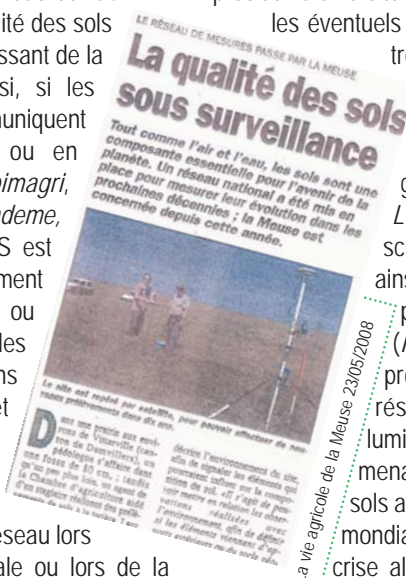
ité des sols
ssant de la
si, si les
nuniquent
ou en
nimagri,
deme,
S est
ment
ou
des
ns
et

les éventuels
tro

g
L
sc
ains
p
(I
pr
rés
lumi
mena
sols a
mondia
crise al

LE RÉSEAU DE MESURES PASSE PAR LA MEUSE

La qualité des sols sous surveillance

Tout comme l'air et l'eau, les sols sont une composante essentielle pour l'avenir de la planète. Un réseau national a été mis en place pour mesurer leur évolution dans les prochaines décennies : la Meuse est concernée depuis cette année.

Le site est repéré par satellite, pour pouvoir effectuer de nouveaux prélèvements dans dix ans.

Dans une prairie aux environs de Vittarville (canton de Damvillers), une fosse de 80 cm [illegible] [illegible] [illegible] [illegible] la Chambre d'agriculture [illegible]

décrire l'environnement du site, afin de signaler les éléments qui peuvent influer sur la composition du sol. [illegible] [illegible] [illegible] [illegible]

La vie agricole de la Meuse 23/05/2008

eseau lors
ale ou lors de la